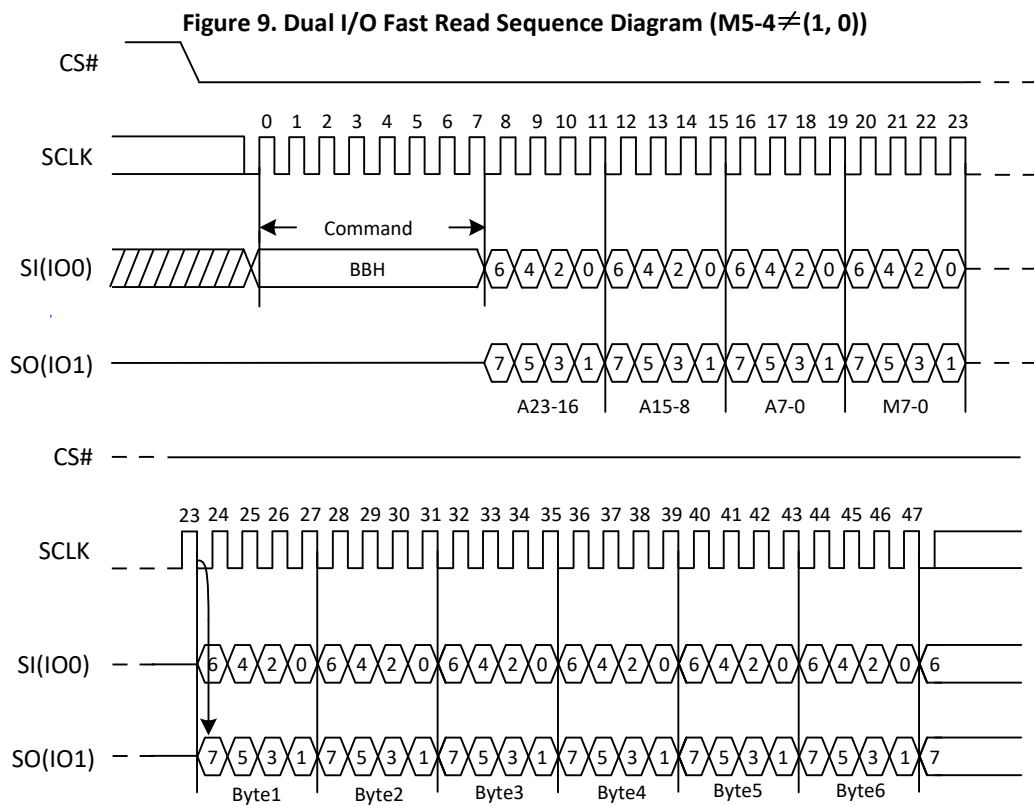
Figure 9. Dual I/O Fast Read Sequence Diagram (M5-4≠(1, 0))

CS#

0 1 2 3 4 5 6 7 8 9 10 11 12 13 14 15 16 17 18 19 20 21 22 23

SCLK

Command

SI(IO0) BBH 6 4 2 0 6 4 2 0 6 4 2 0 6 4 2 0

SO(IO1) 7 5 3 1 7 5 3 1 7 5 3 1 7 5 3 1

A23-16 A15-8 A7-0 M7-0

CS#

23 24 25 26 27 28 29 30 31 32 33 34 35 36 37 38 39 40 41 42 43 44 45 46 47

SCLK

SI(IO0) 6 4 2 0 6 4 2 0 6 4 2 0 6 4 2 0 6 4 2 0 6 4 2 0 6

SO(IO1) 7 5 3 1 7 5 3 1 7 5 3 1 7 5 3 1 7 5 3 1 7 5 3 1 7

Byte1 Byte2 Byte3 Byte4 Byte5 Byte6